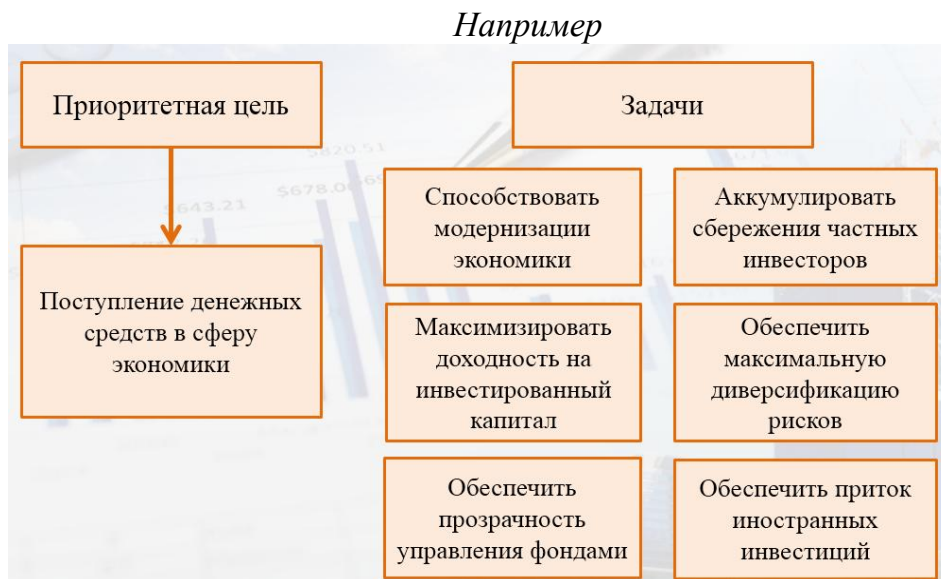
Например

Приоритетная цель

Поступление денежных средств в сферу экономики

Задачи

Способствовать модернизации экономики

Аккумулировать сбережения частных инвесторов

Максимизировать доходность на инвестированный капитал

Обеспечить максимальную диверсификацию рисков

Обеспечить прозрачность управления фондами

Обеспечить приток иностранных инвестиций